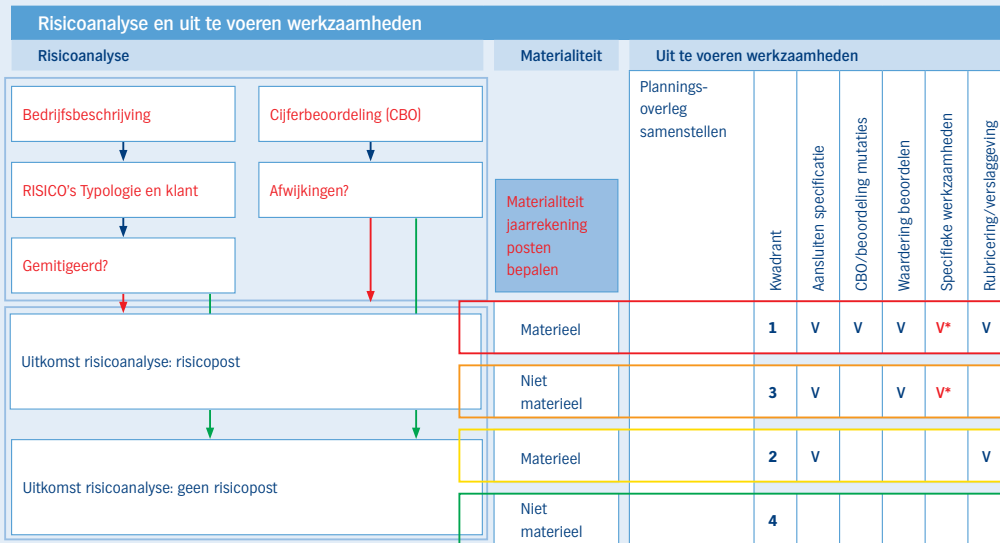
Risicoanalyse en uit te voeren werkzaamheden

Risicoanalyse

Bedrijfsbeschrijving

Cijferbeoordeling (CBO)

RISICO's Typologie en klant

Afwijkingen?

Gemitigeerd?

Uitkomst risicoanalyse: risicopost

Uitkomst risicoanalyse: geen risicopost

Materialiteit

Materialiteit jaarrekening posten bepalen

Uit te voeren werkzaamheden

| Materialiteit | Planningsoverleg samenstellen | Kwadrant | Aansluiten specificatie | CBO/beoordeling mutaties | Waardering beoordelen | Specifieke werkzaamheden | Rubricering/verslaggeving |
|---|---|---|---|---|---|---|---|
| Materieel | | 1 | V | V | V | V* | V |
| Niet materieel | | 3 | V | | V | V* | |
| Materieel | | 2 | V | | | | V |
| Niet materieel | | 4 | | | | | |